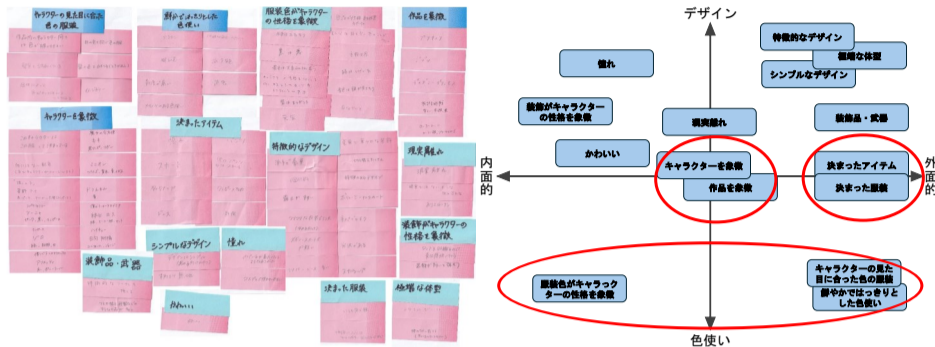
キャラクターの見た目に合った色の服装

鮮やかではっきりした色使い

服装色がキャラクターの性格を象徴

作品を象徴

キャラクターを象徴

決まったアイテム

特徴的なデザイン

シンプルなデザイン

憧れ

装飾品・武器

決まった服装

極端な体型

デザイン

内面的

外面的

色使い

特徴的なデザイン

極端な体型

シンプルなデザイン

憧れ

服飾がキャラクターの性格を象徴

現実離れ

装飾品・武器

かわいい

キャラクターを象徴

作品を象徴

決まったアイテム

決まった服装

服装色がキャラクターの性格を象徴

キャラクターの見た目に合った色の服装

鮮やかではっきりとした色使い